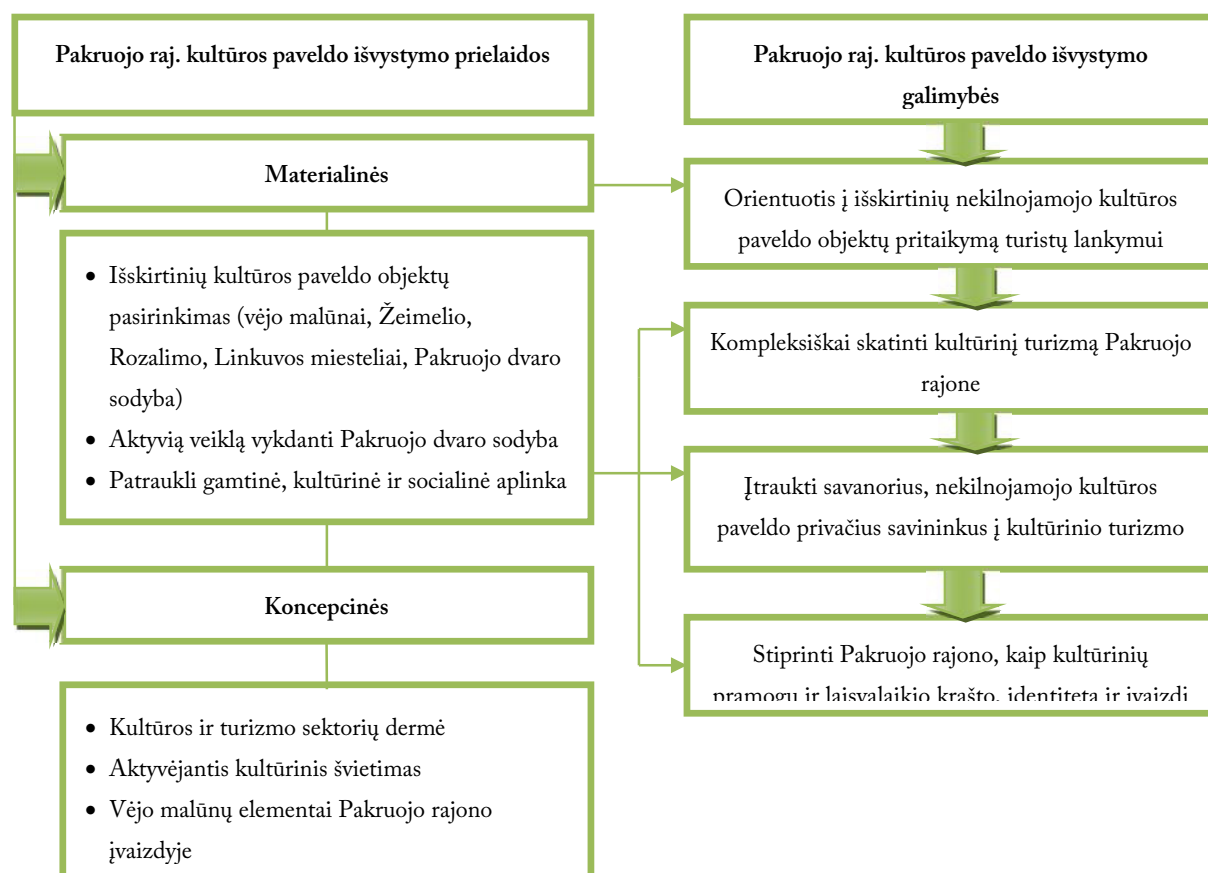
Pakruojo raj. kultūros paveldo išvystymo prielaidos

Materialinės

- Išskirtinių kultūros paveldo objektų pasirinkimas (vėjo malūnai, Žeimelio, Rozalimo, Linkuvos miesteliai, Pakruojo dvaro sodyba)
- Aktyvią veiklą vykdanti Pakruojo dvaro sodyba
- Patraukli gamtinė, kultūrinė ir socialinė aplinka

Koncepcinės

- Kultūros ir turizmo sektorių dermė
- Aktyvėjantis kultūrinis švietimas
- Vėjo malūnų elementai Pakruojo rajono įvaizdyje

Pakruojo raj. kultūros paveldo išvystymo galimybės

Orientuotis į išskirtinių nekilnojamojo kultūros paveldo objektų pritaikymą turistų lankymui

Kompleksiškai skatinti kultūrinį turizmą Pakruojo rajone

Įtraukti savanorius, nekilnojamojo kultūros paveldo privačius savininkus į kultūrinio turizmo

Stiprinti Pakruojo rajono, kaip kultūrinių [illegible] ir laisvalaikio krašto, identitetą ir įvaizd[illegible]